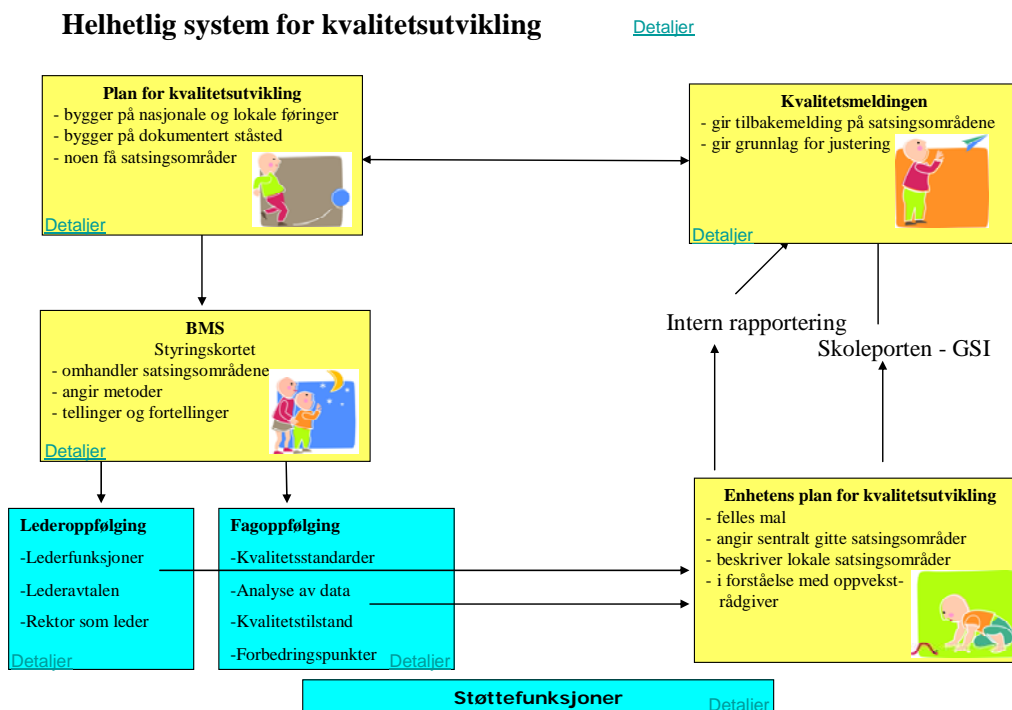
Helhetlig system for kvalitetsutvikling

Detaljer

Plan for kvalitetsutvikling
- bygger på nasjonale og lokale føringer
- bygger på dokumentert ståsted
- noen få satsingsområder
Detaljer

Kvalitetsmeldingen
- gir tilbakemelding på satsingsområdene
- gir grunnlag for justering
Detaljer

BMS
Styringskortet
- omhandler satsingsområdene
- angir metoder
- tellinger og fortellinger
Detaljer

Intern rapportering

Skoleporten - GSI

Lederoppfølging
-Lederfunksjoner
-Lederavtalen
-Rektor som leder
Detaljer

Fagoppfølging
-Kvalitetsstandarder
-Analyse av data
-Kvalitetstilstand
-Forbedringspunkter
Detaljer

Enhetens plan for kvalitetsutvikling
- felles mal
- angir sentralt gitte satsingsområder
- beskriver lokale satsingsområder
- i forståelse med oppvekstrådgiver

Støttefunksjoner
Detaljer